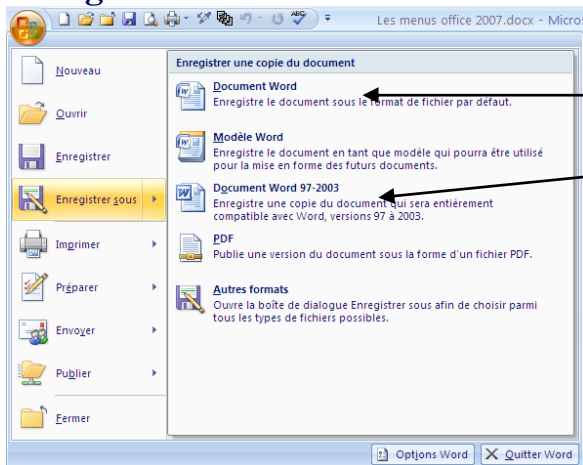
Les menus office 2007.docx - Micros

Nouveau

Ouvrir

Enregistrer

Enregistrer sous

Imprimer

Préparer

Envoyer

Publier

Fermer

Enregistrer une copie du document

Document Word
Enregistre le document sous le format de fichier par défaut.

Modèle Word
Enregistre le document en tant que modèle qui pourra être utilisé pour la mise en forme des futurs documents.

Document Word 97-2003
Enregistre une copie du document qui sera entièrement compatible avec Word, versions 97 à 2003.

PDF
Publie une version du document sous la forme d'un fichier PDF.

Autres formats
Ouvre la boîte de dialogue Enregistrer sous afin de choisir parmi tous les types de fichiers possibles.

Options Word
Quitter Word